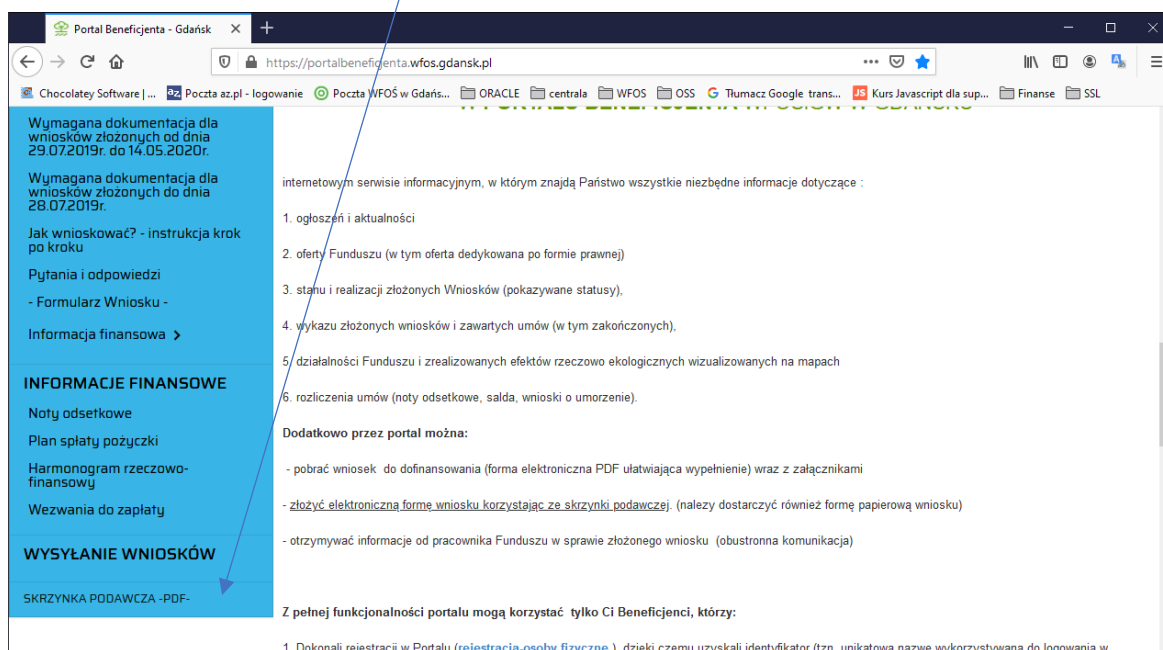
Portal Beneficjenta - Gdańsk ×

https://portalbeneficjenta.wfos.gdansk.pl

Chocolatey Software | ... Poczta az.pl - logowanie Poczta WFOŚ w Gdańs... ORACLE centrala WFOS OSS Tłumacz Google trans... Kurs Javascript dla sup... Finanse SSL

Wymagana dokumentacja dla wniosków złożonych od dnia 29.07.2019r. do 14.05.2020r.

Wymagana dokumentacja dla wniosków złożonych do dnia 28.07.2019r.

Jak wnioskować? - instrukcja krok po kroku

Pytania i odpowiedzi

- Formularz Wniosku -

Informacja finansowa >

INFORMACJE FINANSOWE

Noty odsetkowe

Plan spłaty pożyczki

Harmonogram rzeczowo-finansowy

Wezwania do zapłaty

WYSYŁANIE WNIOSKÓW

SKRZYNKA PODAWCZA -PDF-

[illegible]

internetowym serwisie informacyjnym, w którym znajdą Państwo wszystkie niezbędne informacje dotyczące :

1. ogłoszeń i aktualności

2. oferty Funduszu (w tym oferta dedykowana po formie prawnej)

3. stanu i realizacji złożonych Wniosków (pokazywane statusy),

4. wykazu złożonych wniosków i zawartych umów (w tym zakończonych),

5. działalności Funduszu i zrealizowanych efektów rzeczowo ekologicznych wizualizowanych na mapach

6. rozliczenia umów (noty odsetkowe, salda, wnioski o umorzenie).

Dodatkowo przez portal można:

- pobrać wniosek do dofinansowania (forma elektroniczna PDF ułatwiająca wypełnienie) wraz z załącznikami

- złożyć elektroniczną formę wniosku korzystając ze skrzynki podawczej. (należy dostarczyć również formę papierową wniosku)

- otrzymywać informacje od pracownika Funduszu w sprawie złożonego wniosku (obustronna komunikacja)

Z pełnej funkcjonalności portalu mogą korzystać tylko Ci Beneficjenci, którzy:

1. Dokonali rejestracji w Portalu (rejestracja-osoby fizyczne ), dzięki czemu uzyskali identyfikator (tzn. unikatową nazwę wykorzystywaną do logowania w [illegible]